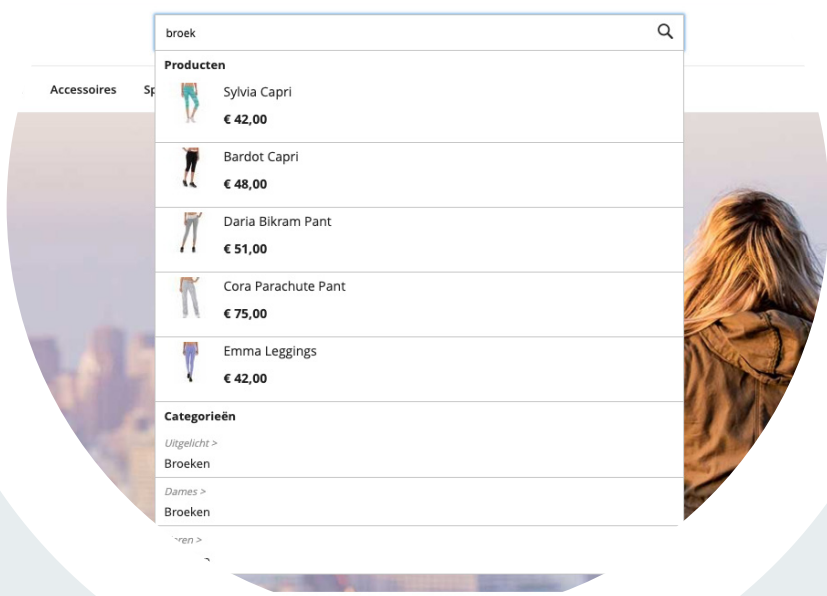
broek

Accessoires Sp

Producten

Sylvia Capri
€ 42,00

Bardot Capri
€ 48,00

Daria Bikram Pant
€ 51,00

Cora Parachute Pant
€ 75,00

Emma Leggings
€ 42,00

Categorieën

Uitgelicht >
Broeken

Dames >
Broeken

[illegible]ren >
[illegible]